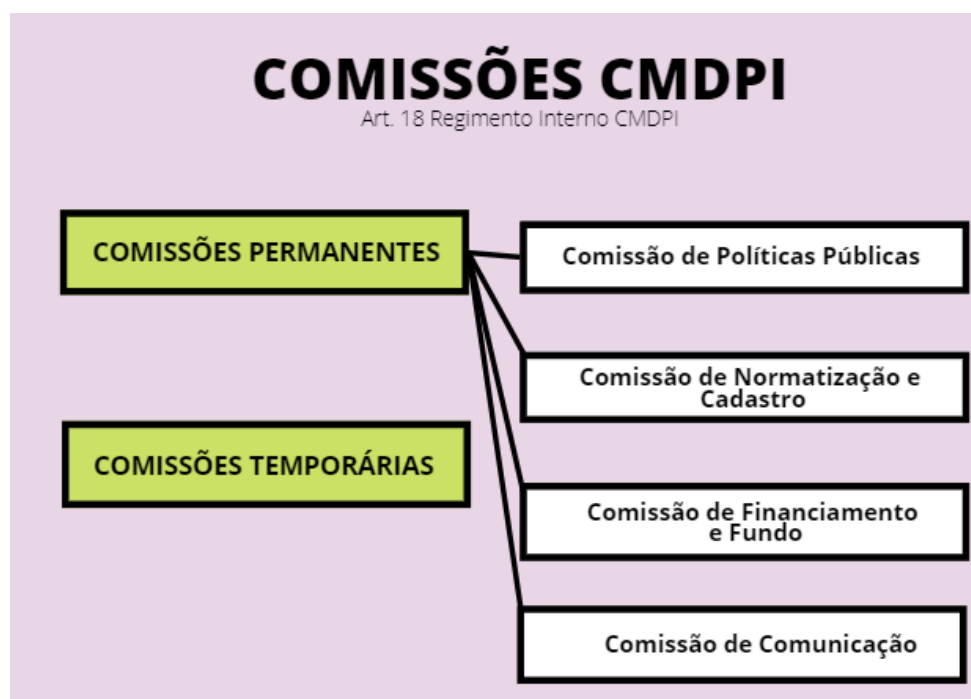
COMISSÕES CMDPI
Art. 18 Regimento Interno CMDPI

COMISSÕES PERMANENTES

COMISSÕES TEMPORÁRIAS

Comissão de Políticas Públicas

Comissão de Normatização e Cadastro

Comissão de Financiamento e Fundo

Comissão de Comunicação